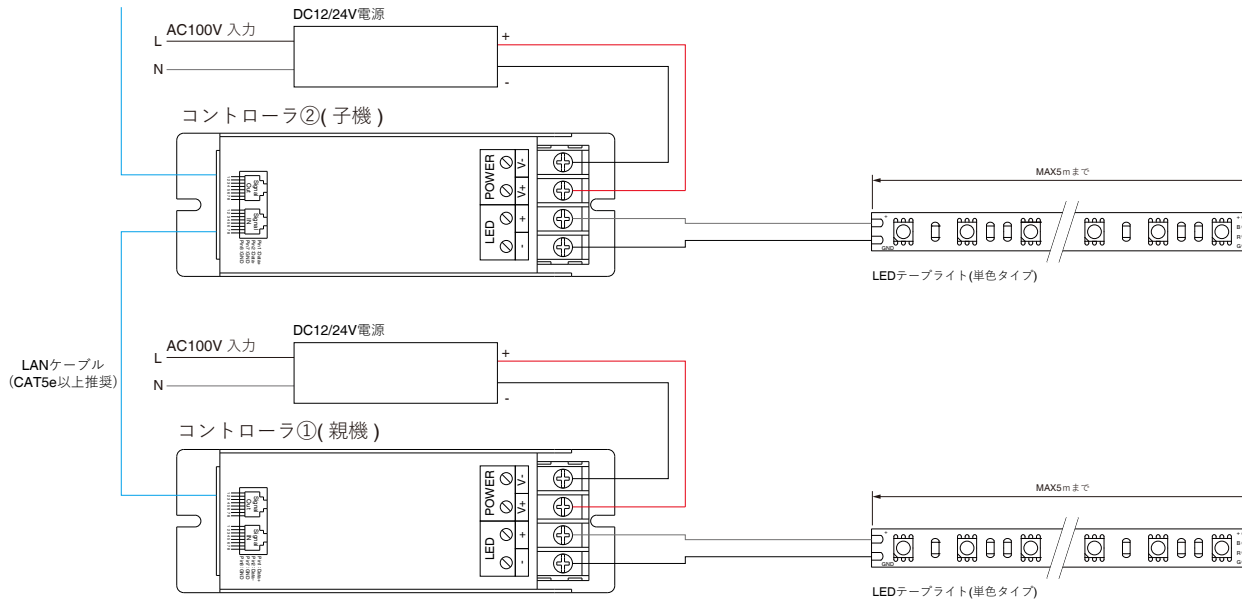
DC12/24V電源

L AC100V 入力

N

+

-

コントローラ②( 子機 )

Signal Out

Signal In

POWER V- V+

LED + -

MAX5mまで

LEDテープライト(単色タイプ)

LANケーブル (CAT5e以上推奨)

DC12/24V電源

L AC100V 入力

N

+

-

コントローラ①( 親機 )

Signal Out

Signal In

POWER V- V+

LED + -

MAX5mまで

LEDテープライト(単色タイプ)